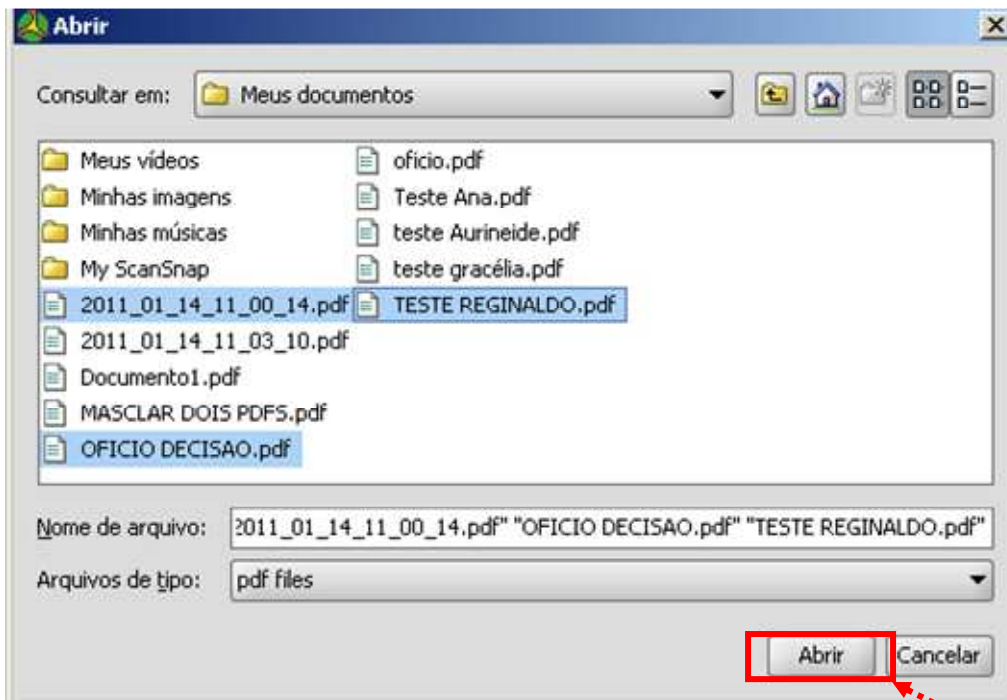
Abrir

Consultar em: Meus documentos

Meus vídeos
Minhas imagens
Minhas músicas
My ScanSnap
2011_01_14_11_00_14.pdf
2011_01_14_11_03_10.pdf
Documento1.pdf
MASCLAR DOIS PDFS.pdf
OFICIO DECISAO.pdf

oficio.pdf
Teste Ana.pdf
teste Aurineide.pdf
teste gracélia.pdf
TESTE REGINALDO.pdf

Nome de arquivo: 2011_01_14_11_00_14.pdf" "OFICIO DECISAO.pdf" "TESTE REGINALDO.pdf"

Arquivos de tipo: pdf files

Abrir
Cancelar